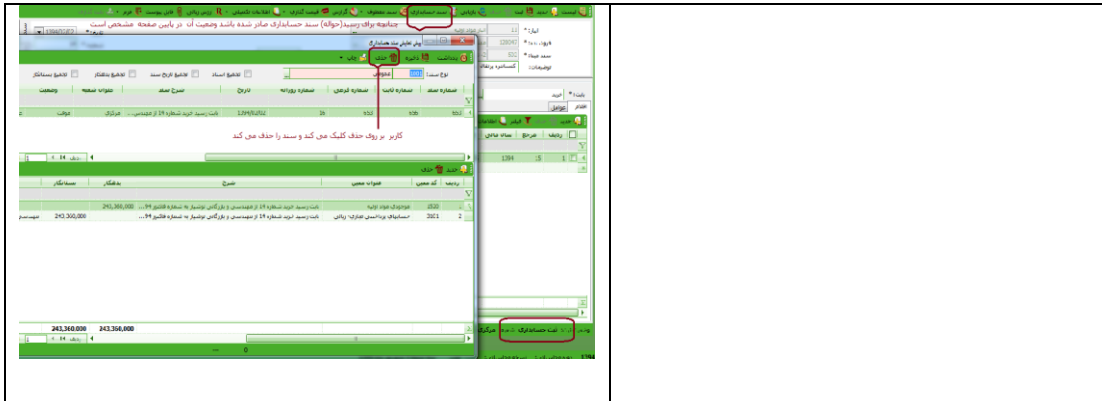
چنانچه برای رسید(حواله) سند حسابداری صادر شده باشد وضعیت آن در پایین صفحه مشخص است

سند حسابداری

پیش نمایش سند حسابداری

ذخیره

حذف

نوع سند:

عمومی

تفکیک اسناد

تفکیک تاریخ سند

تفکیک بدهکار

تفکیک بستانکار

شماره سند

شماره ثابت

شماره فرعی

شماره روزانه

تاریخ

شرح سند

عنوان شعبه

وضعیت

1394/03/02

بابت رسید خرید شماره 19 از مهندسی ...

مرکزی

موقت

کاربر بر روی حذف کلیک می کند و سند را حذف می کند

جدید

حذف

ردیف

کد معین

عنوان معین

شرح

بدهکار

بستانکار

1

1520

موجودی مواد اولیه

بابت رسید خرید شماره 19 از مهندسی و بازرگانی نوشیار به شماره فاکتور 94...

243,360,000

2

2011

حسابهای پرداختنی تجاری- ریالی

بابت رسید خرید شماره 19 از مهندسی و بازرگانی نوشیار به شماره فاکتور 94...

243,360,000

243,360,000

243,360,000

0

ثبت حسابداری

مرکزی

1394